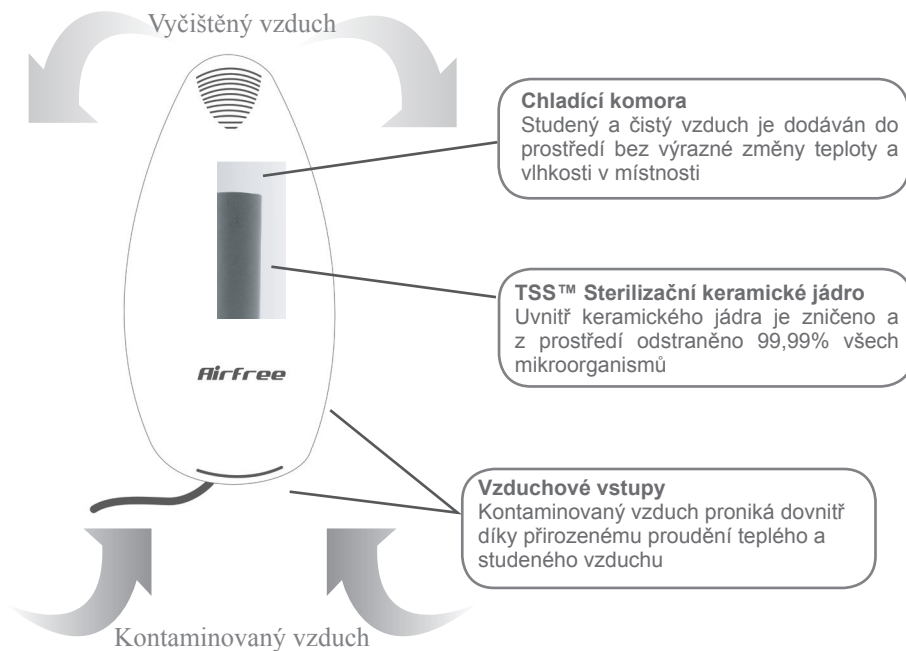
Vyčištěný vzduch

Chladící komora
Studený a čistý vzduch je dodáván do prostředí bez výrazné změny teploty a vlhkosti v místnosti

TSS™ Sterilizační keramické jádro
Uvnitř keramického jádra je zničeno a z prostředí odstraněno 99,99% všech mikroorganismů

Airfree

Vzduchové vstupy
Kontaminovaný vzduch proniká dovnitř díky přirozenému proudění teplého a studeného vzduchu

Kontaminovaný vzduch